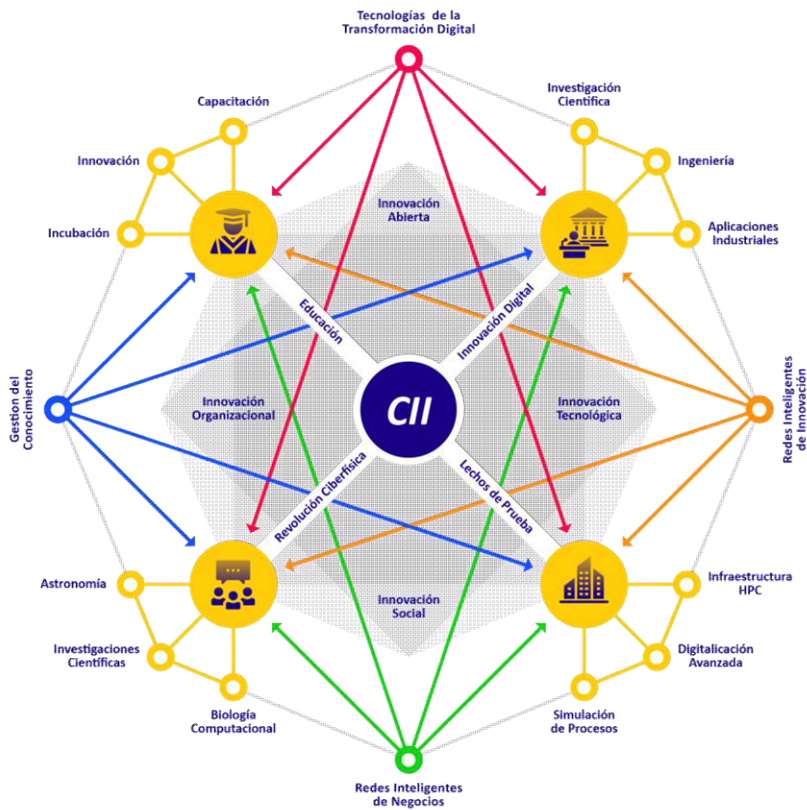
Tecnologías de la Transformación Digital

Capacitación

Investigación Científica

Innovación

Ingeniería

Incubación

Aplicaciones Industriales

Innovación Abierta

Educación

Innovación Digital

Gestion del Conocimiento

Redes Inteligentes de Innovación

Innovación Organizacional

CII

Innovación Tecnológica

Revolución Ciberfísica

Lechos de Prueba

Astronomía

Infraestructura HPC

Innovación Social

Investigaciones Científicas

Digitalización Avanzada

Biología Computacional

Simulación de Procesos

Redes Inteligentes de Negocios